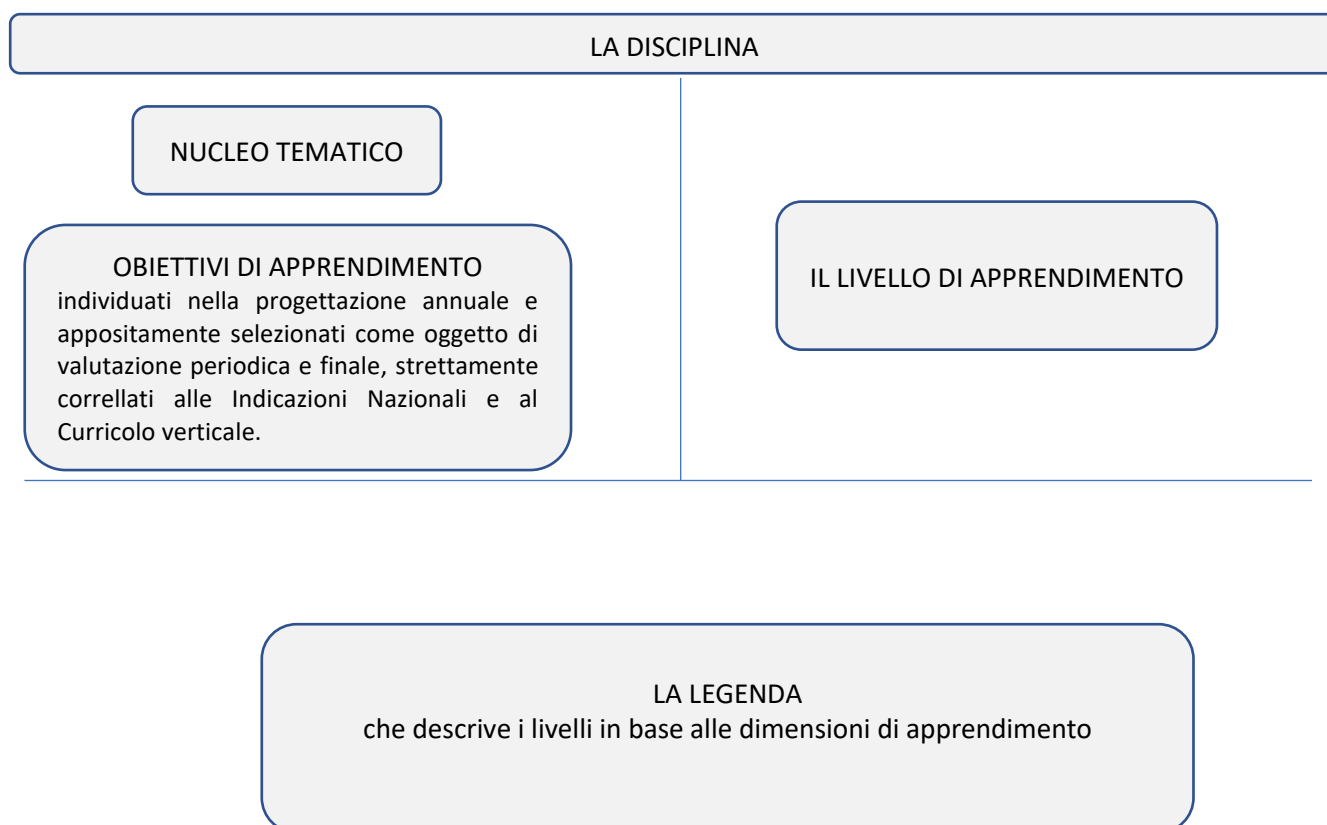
LA DISCIPLINA

NUCLEO TEMATICO

OBIETTIVI DI APPRENDIMENTO
individuati nella progettazione annuale e appositamente selezionati come oggetto di valutazione periodica e finale, strettamente correllati alle Indicazioni Nazionali e al Curricolo verticale.

IL LIVELLO DI APPRENDIMENTO

LA LEGENDA
che descrive i livelli in base alle dimensioni di apprendimento